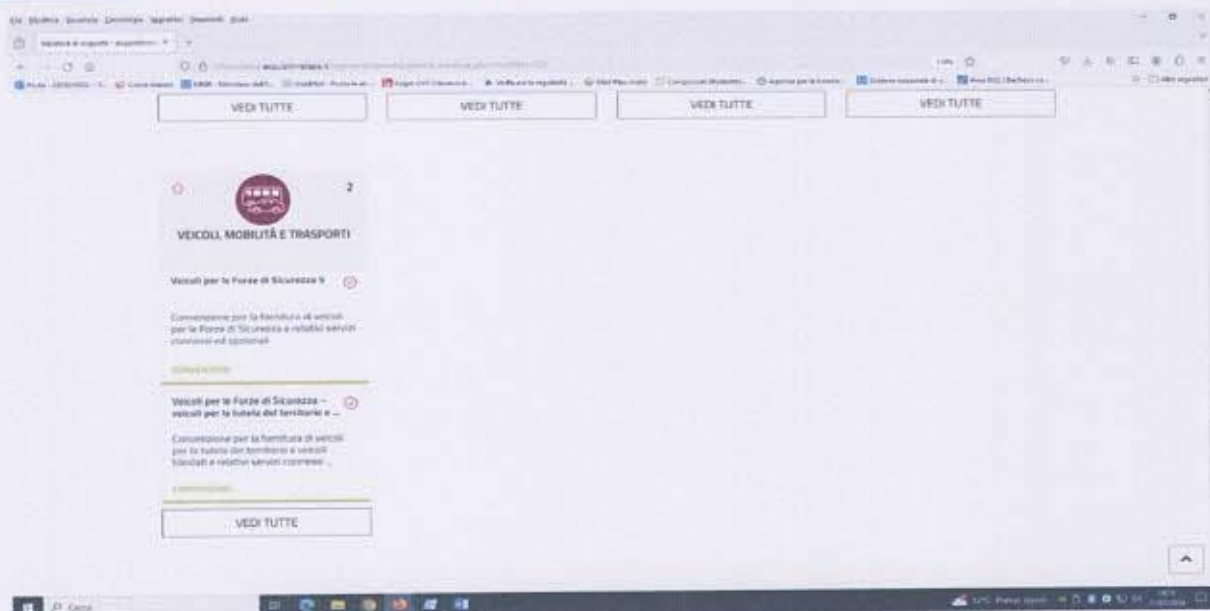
File Modifica Visualizza Cronologia Segnalibri Strumenti Aiuto

VEDI TUTTE

VEDI TUTTE

VEDI TUTTE

VEDI TUTTE

2

VEICOLI, MOBILITÀ E TRASPORTI

Veicoli per le Forze di Sicurezza 9

Convenzione per la fornitura di veicoli per le Forze di Sicurezza e relativi servizi connessi ed opzionali

CONVENZIONI

Veicoli per le Forze di Sicurezza – veicoli per la tutela del territorio e ...

Convenzione per la fornitura di veicoli per la tutela del territorio e veicoli blindati e relativi servizi connessi ...

CONVENZIONI

VEDI TUTTE

Cerca